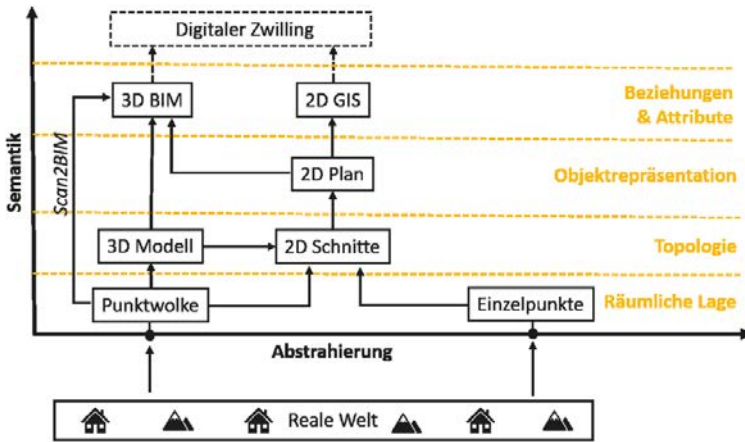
Digitaler Zwilling

3D BIM

2D GIS

Beziehungen & Attribute

Scan2BIM

2D Plan

Objektrepräsentation

Semantik

3D Modell

2D Schnitte

Topologie

Punktwolke

Einzelpunkte

Räumliche Lage

Abstrahierung

Reale Welt